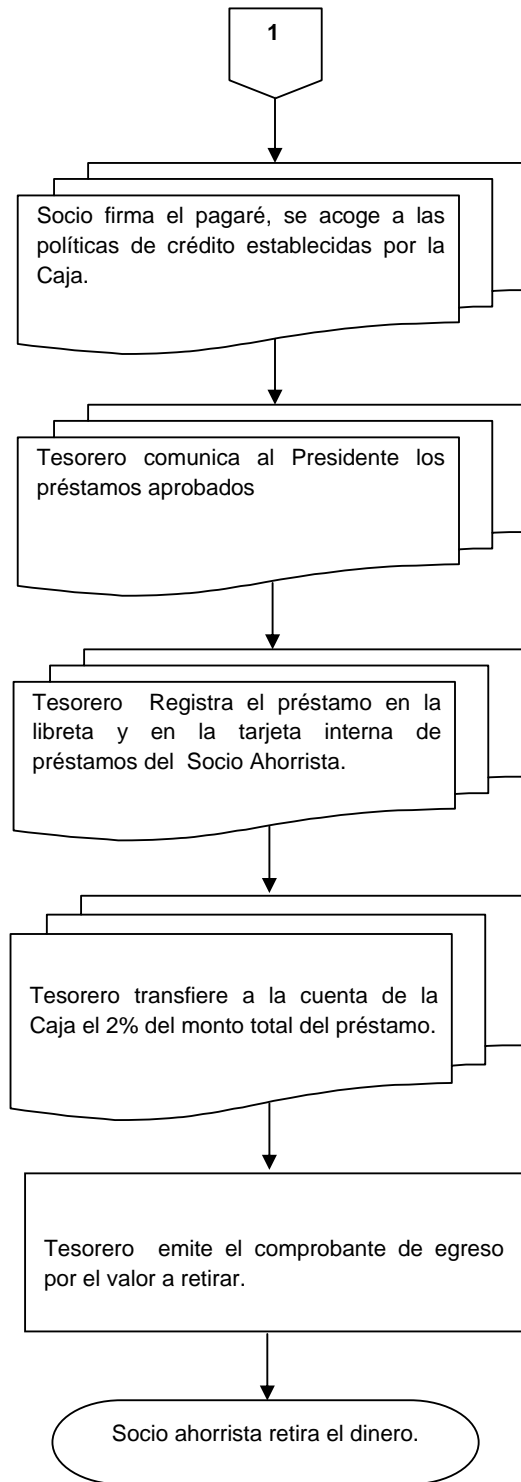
1

Socio firma el pagaré, se acoge a las políticas de crédito establecidas por la Caja.

Tesorero comunica al Presidente los préstamos aprobados

Tesorero Registra el préstamo en la libreta y en la tarjeta interna de préstamos del Socio Ahorrista.

Tesorero transfiere a la cuenta de la Caja el 2% del monto total del préstamo.

Tesorero emite el comprobante de egreso por el valor a retirar.

Socio ahorrista retira el dinero.